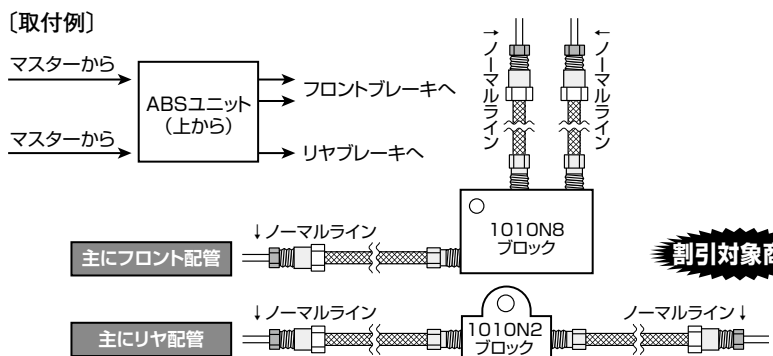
〔取付例〕

マスターから

マスターから

ABSユニット（上から）

フロントブレーキへ

リヤブレーキへ

→ノーマルライン

←ノーマルライン

1010N8 ブロック

↓ノーマルライン

主にフロント配管

割引対象商

↓ノーマルライン

主にリヤ配管

1010N2 ブロック

ノーマルライン↓